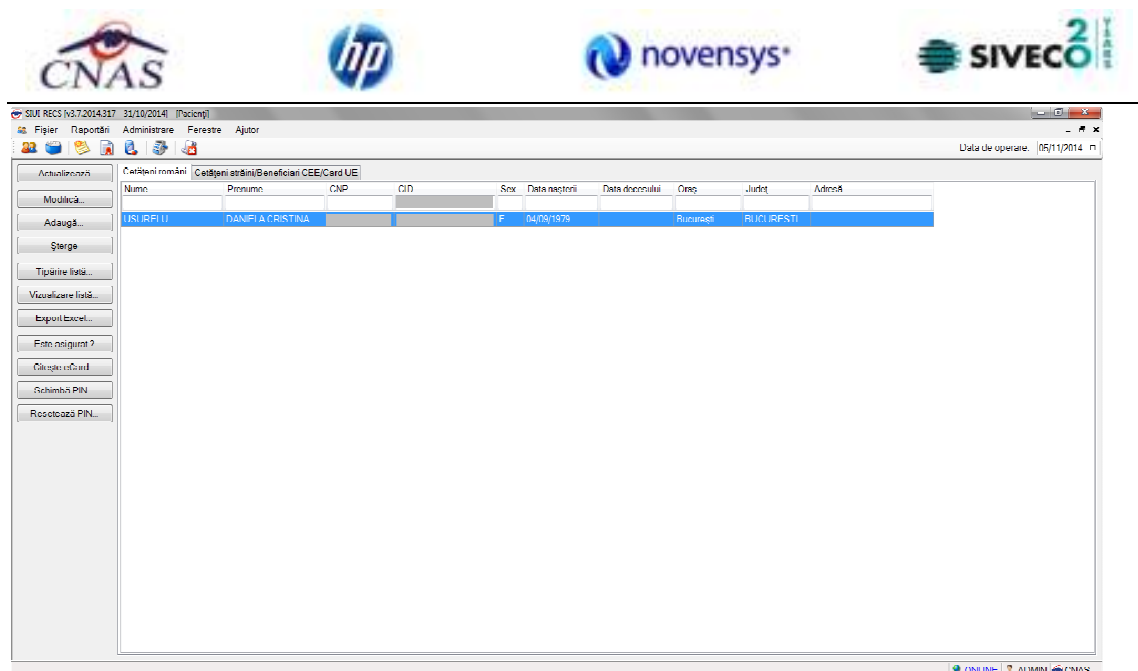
CNAS

hp

novensys

SIVECO 20 YEARS

SIUI RECS [v3.7.2014.317 31/10/2014] [Pacienți]

Fișier Rapoarte Administrare Ferestre Ajutor

Data de operare: 05/11/2014

Actualizează
Modifică...
Adaugă...
Șterge
Tipărire listă...
Vizualizare listă...
Export Excel...
Este asigurat ?
Citește eCard
Schimbă PIN
Resetează PIN...

Cetățeni români | Cetățeni străini/Beneficiari CEE/Card UE

| Nume | Prenume | CNP | CID | Sex | Data nașterii | Data decesului | Oraș | Județ | Adresă |
|---|---|---|---|---|---|---|---|---|---|
| USURELU | DANIELA CRISTINA | | | F | 04/09/1979 | | București | BUCURESTI | |

ONLINE ADMIN CNAS